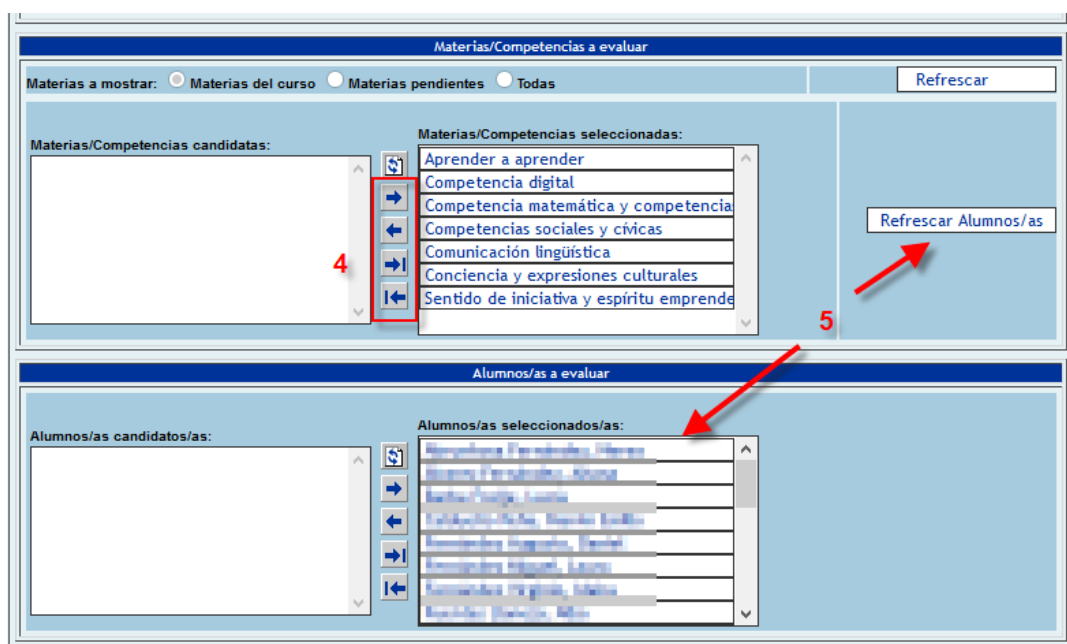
Materias/Competencias a evaluar

Materias a mostrar: Materias del curso Materias pendientes Todas

Refrescar

Materias/Competencias candidatas:

Materias/Competencias seleccionadas:

Aprender a aprender
Competencia digital
Competencia matemática y competencia
Competencias sociales y cívicas
Comunicación lingüística
Conciencia y expresiones culturales
Sentido de iniciativa y espíritu emprende

4

Refrescar Alumnos/as

5

Alumnos/as a evaluar

Alumnos/as candidatos/as:

Alumnos/as seleccionados/as:

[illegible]
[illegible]
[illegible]
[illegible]
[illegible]
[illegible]
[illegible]
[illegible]